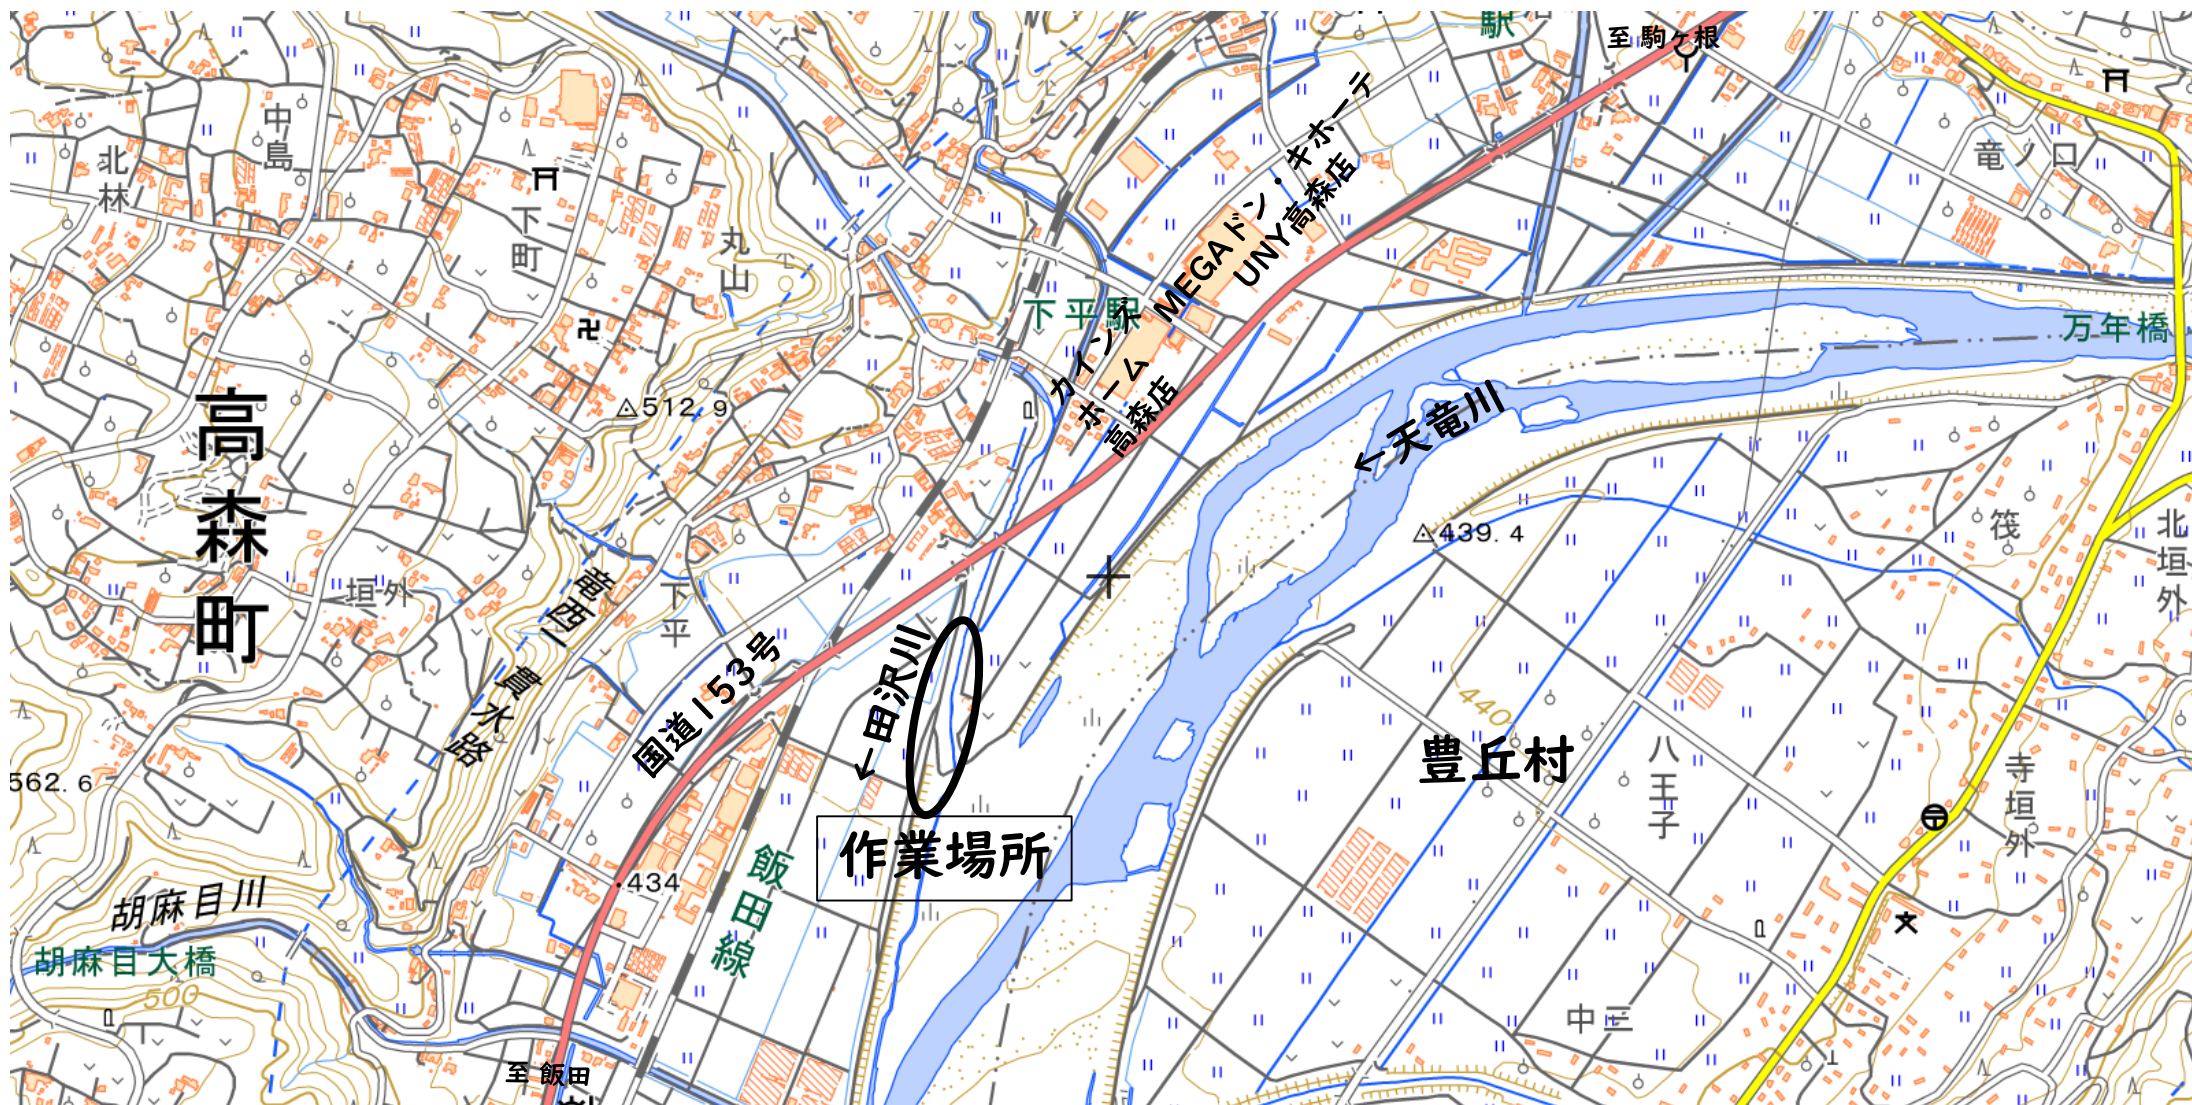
駅
至 駒ヶ根
中島
北林
下町
丸山
竜ノ口
MEGAドン・キホーテ UNY高森店
カインズホーム 高森店
下平駅
万年橋
高森町
△512.9
←天竜川
△439.4
筏
北垣外
垣外
竜西一貫水路
下平
国道153号
←田沢川
豊丘村
八王子
寺垣外
562.6
作業場所
434
飯田線
胡麻目川
胡麻目大橋
500
440
中三
至 飯田